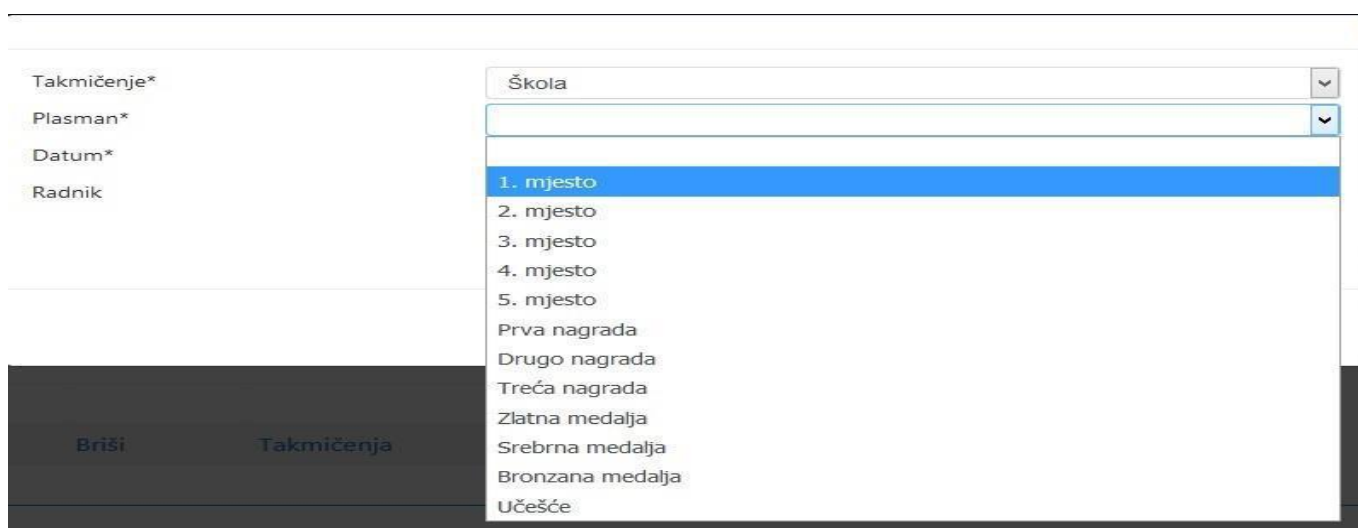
Takmičenje*
Škola
Plasman*
Datum*
Radnik

1. mjesto
2. mjesto
3. mjesto
4. mjesto
5. mjesto
Prva nagrada
Drugo nagrada
Treća nagrada
Zlatna medalja
Srebrna medalja
Bronzana medalja
Učešće

Briši
Takmičenja